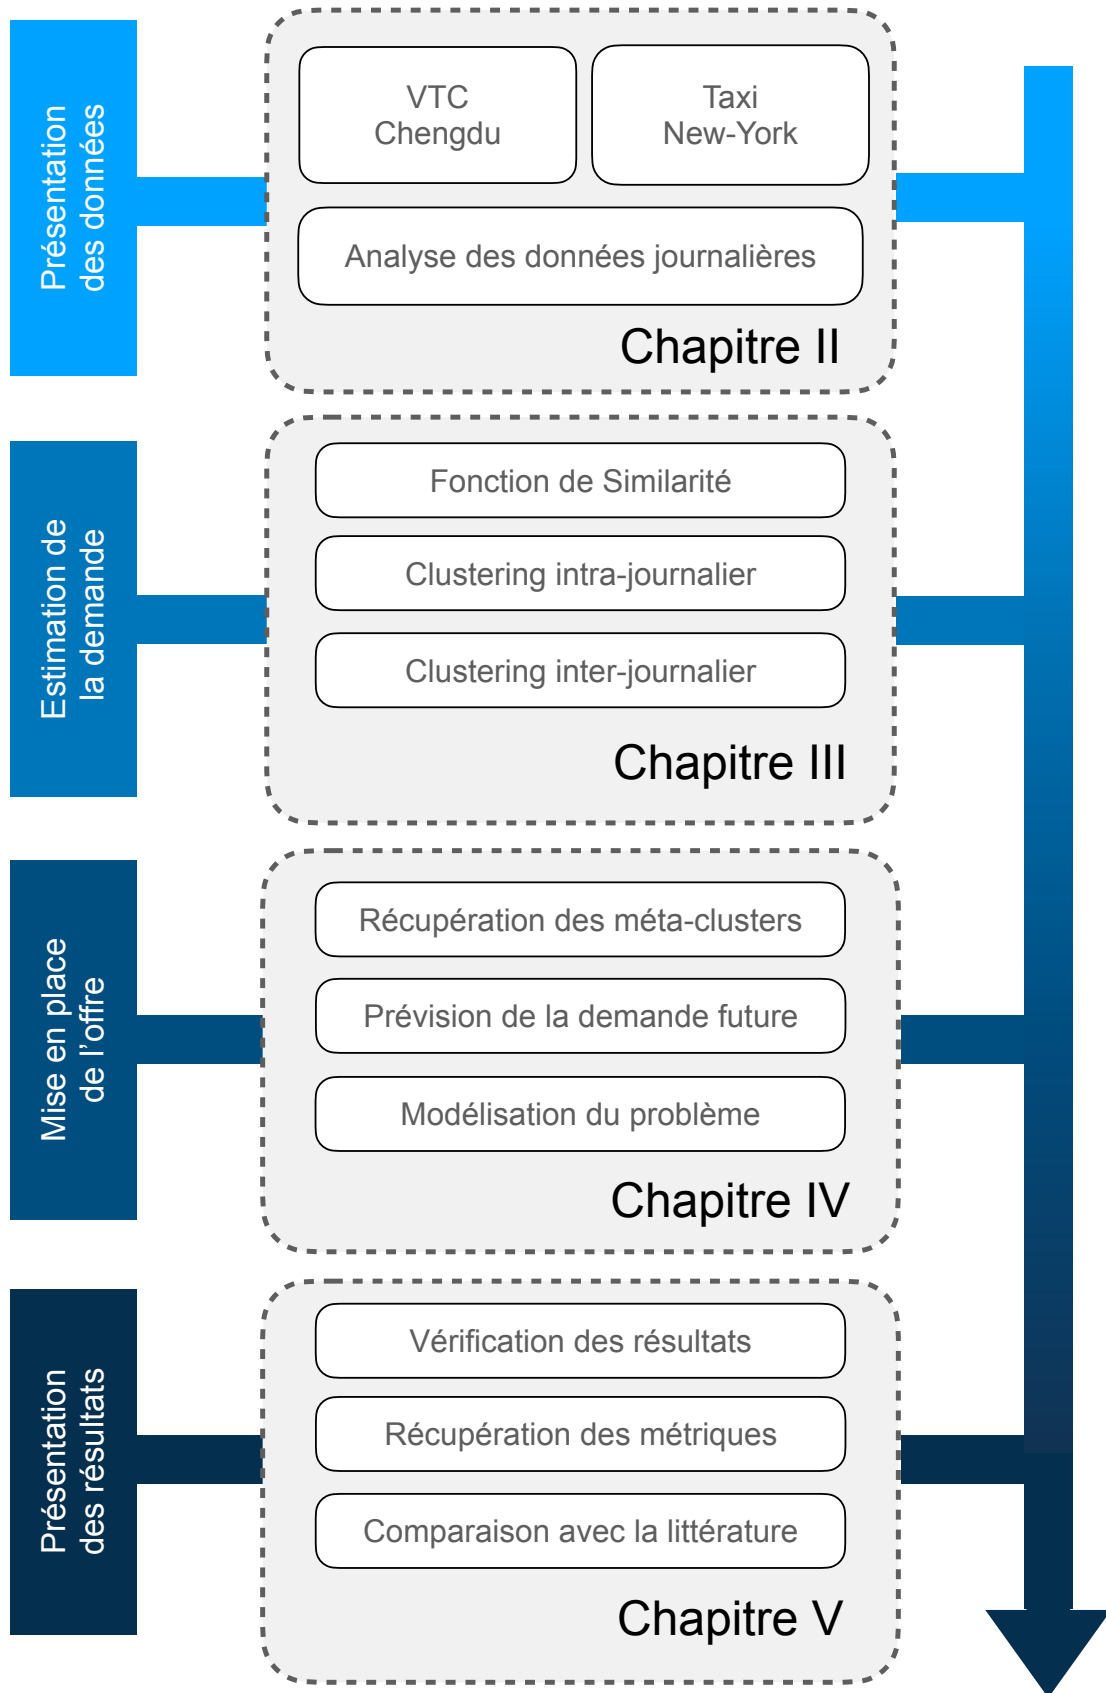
Présentation des données

VTC Chengdu

Taxi New-York

Analyse des données journalières

Chapitre II

Estimation de la demande

Fonction de Similarité

Clustering intra-journalier

Clustering inter-journalier

Chapitre III

Mise en place de l'offre

Récupération des méta-clusters

Prévision de la demande future

Modélisation du problème

Chapitre IV

Présentation des résultats

Vérification des résultats

Récupération des métriques

Comparaison avec la littérature

Chapitre V